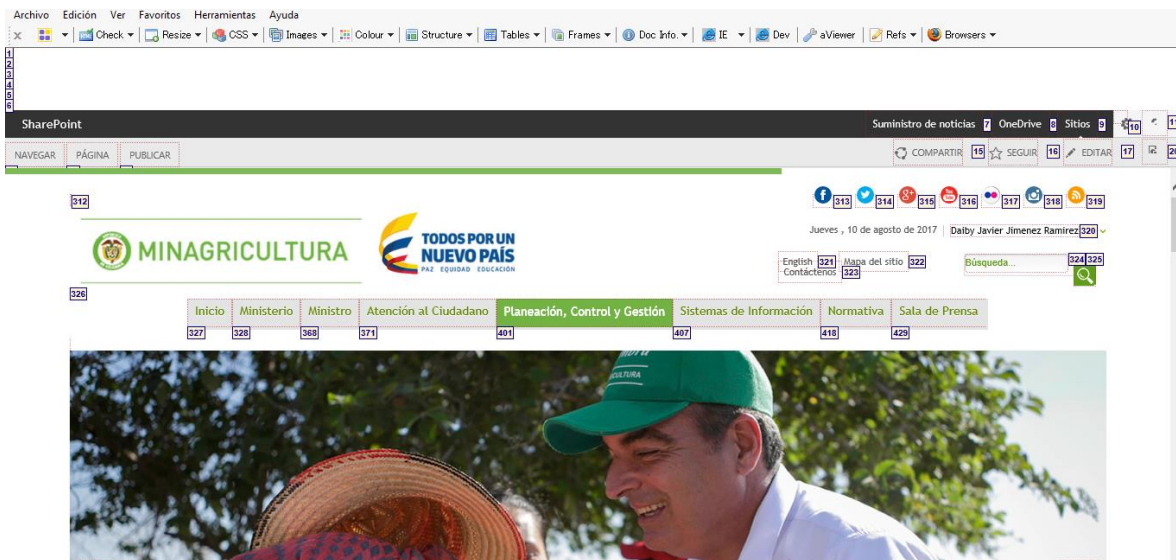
Archivo Edición Ver Favoritos Herramientas Ayuda

Check ▾ | Resize ▾ | CSS ▾ | Images ▾ | Colour ▾ | Structure ▾ | Tables ▾ | Frames ▾ | Doc Info. ▾ | IE ▾ | Dev | aViewer | Refs ▾ | Browsers ▾

1
2
3
4
5
6

SharePoint

Suministro de noticias 7 OneDrive 8 Sitios 9 10 11

NAVEGAR PÁGINA PUBLICAR

COMPARTIR 15 SEGUIR 16 EDITAR 17 20

312

313 314 315 316 317 318 319

MINAGRICULTURA

TODOS POR UN NUEVO PAÍS
PAZ EQUIDAD EDUCACIÓN

Jueves , 10 de agosto de 2017 Daiby Javier Jimenez Ramirez 320

English 321 Mapa del sitio 322
Contáctenos 323

Búsqueda... 324 325

326

Inicio 327 Ministerio 328 Ministro 368 Atención al Ciudadano 371 Planeación, Control y Gestión 401 Sistemas de Información 407 Normativa 418 Sala de Prensa 429

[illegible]
CULTURA